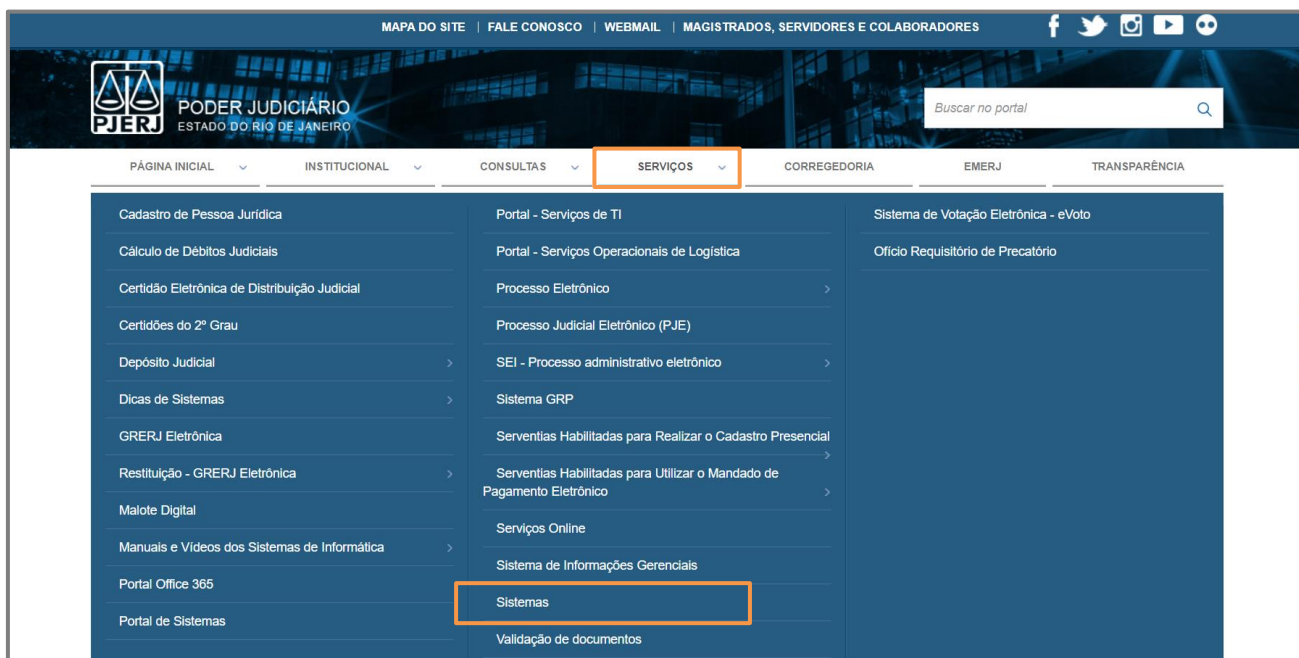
MAPA DO SITE | FALE CONOSCO | WEBMAIL | MAGISTRADOS, SERVIDORES E COLABORADORES

PJERJ PODER JUDICIÁRIO ESTADO DO RIO DE JANEIRO

Buscar no portal

PÁGINA INICIAL
INSTITUCIONAL
CONSULTAS
SERVIÇOS
CORREGEDORIA
EMERJ
TRANSPARÊNCIA

Cadastro de Pessoa Jurídica
Cálculo de Débitos Judiciais
Certidão Eletrônica de Distribuição Judicial
Certidões do 2º Grau
Depósito Judicial
Dicas de Sistemas
GRERJ Eletrônica
Restituição - GRERJ Eletrônica
Malote Digital
Manuais e Vídeos dos Sistemas de Informática
Portal Office 365
Portal de Sistemas

Portal - Serviços de TI
Portal - Serviços Operacionais de Logística
Processo Eletrônico
Processo Judicial Eletrônico (PJE)
SEI - Processo administrativo eletrônico
Sistema GRP
Serventias Habilitadas para Realizar o Cadastro Presencial
Serventias Habilitadas para Utilizar o Mandado de Pagamento Eletrônico
Serviços Online
Sistema de Informações Gerenciais
Sistemas
Validação de documentos

Sistema de Votação Eletrônica - eVoto
Ofício Requisitório de Precatório